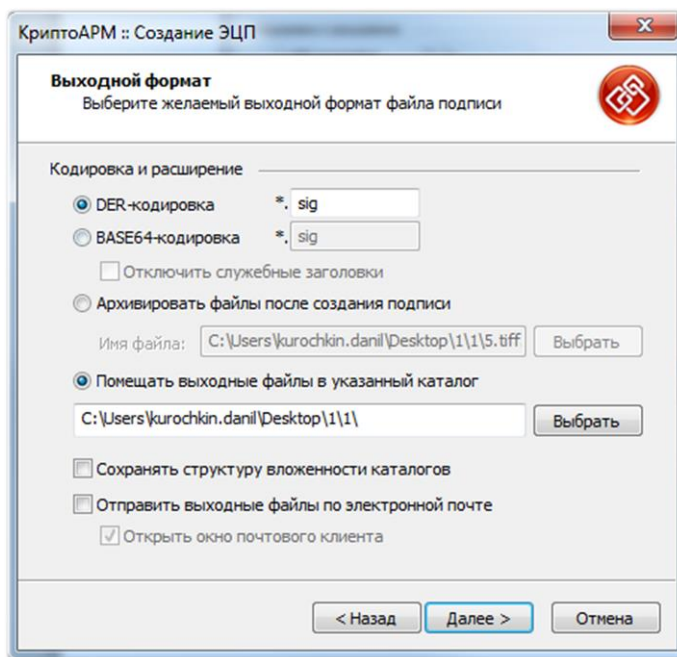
КриптоАРМ :: Создание ЭЦП

Выходной формат
Выберите желаемый выходной формат файла подписи

Кодировка и расширение

DER-кодировка *. sig

BASE64-кодировка *. sig

Отключить служебные заголовки

Архивировать файлы после создания подписи

Имя файла: C:\Users\kurochkin.danil\Desktop\1\1\5.tiff Выбрать

Помещать выходные файлы в указанный каталог

C:\Users\kurochkin.danil\Desktop\1\1\ Выбрать

Сохранять структуру вложенности каталогов

Отправить выходные файлы по электронной почте

Открыть окно почтового клиента

< Назад Далее > Отмена